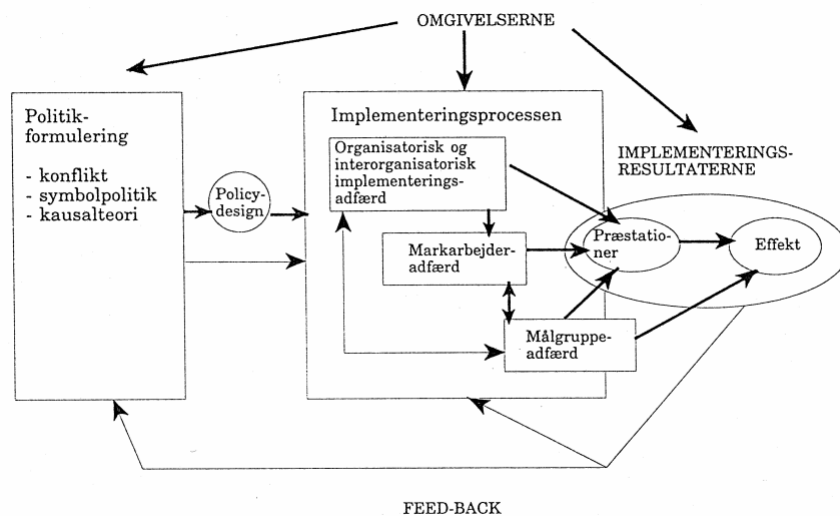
OMGIVELSERNE

Politikformulering

- konflikt
- symbolpolitik
- kausalteori

Policydesign

Implementeringsprocessen

Organisatorisk og interorganisatorisk implementeringsadfærd

Markarbejderadfærd

Målgruppeadfærd

IMPLEMENTERINGS-RESULTATERNE

Præstationer

Effekt

FEED-BACK